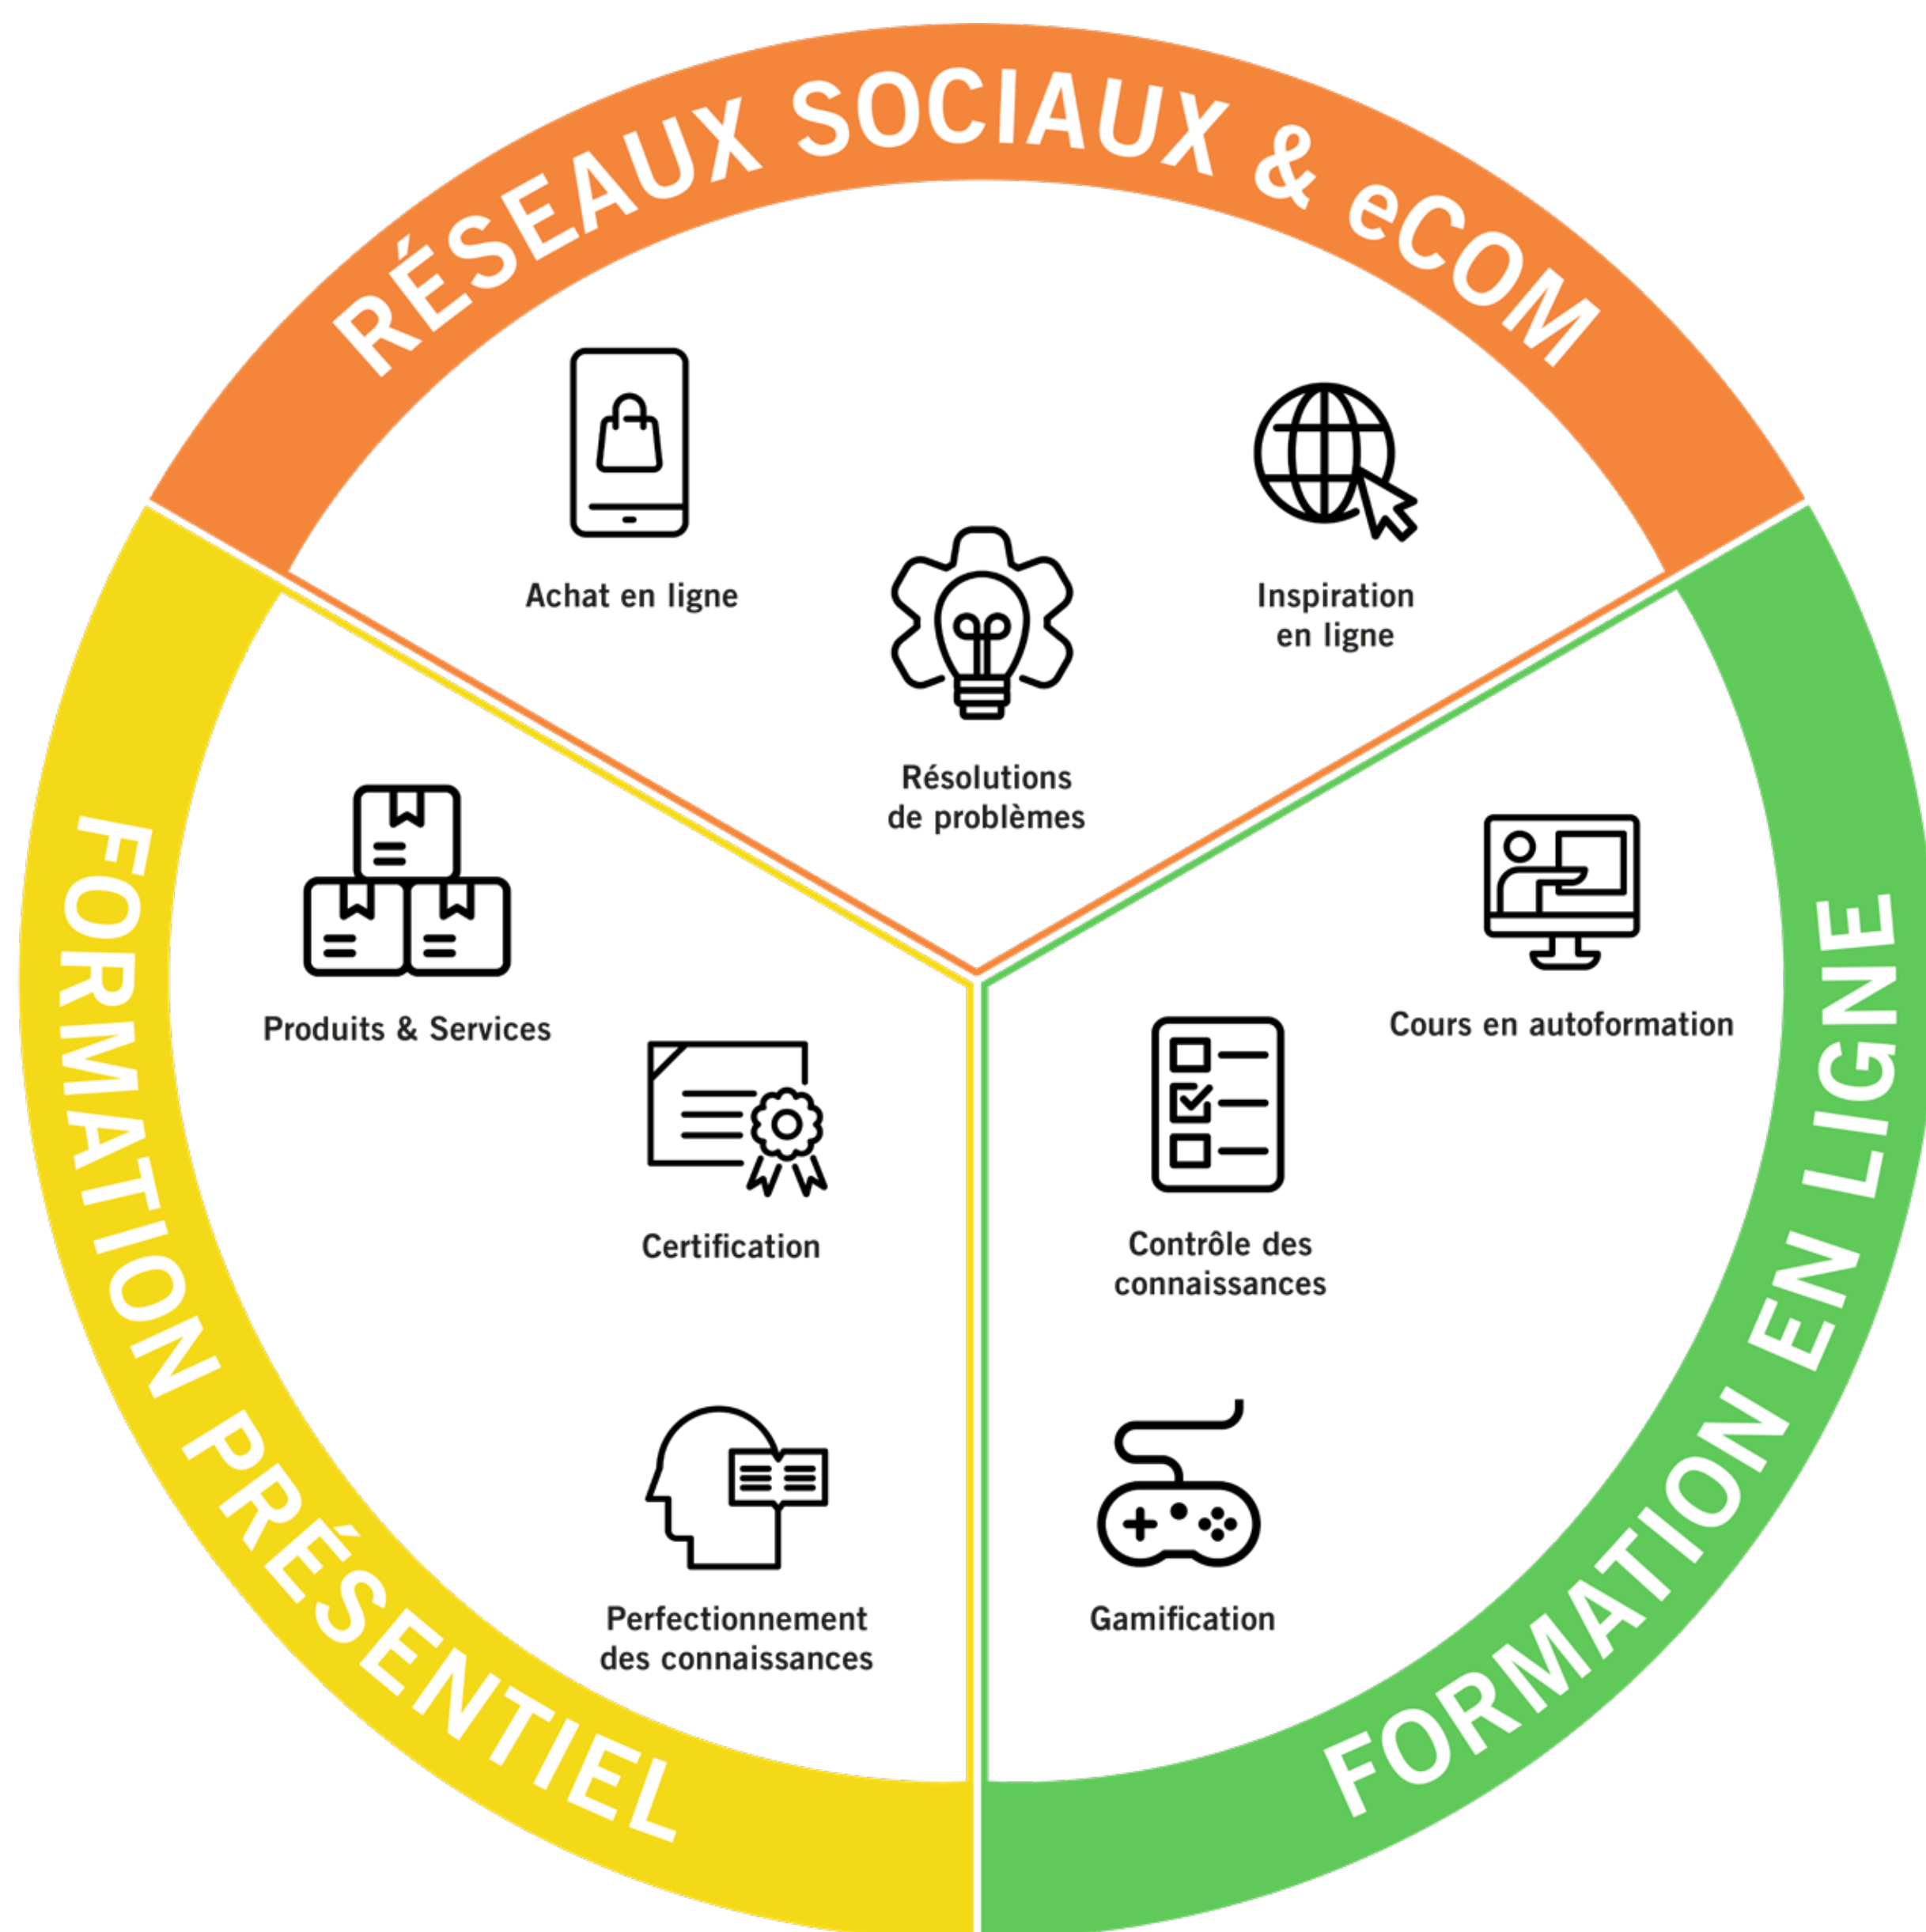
RÉSEAUX SOCIAUX & eCOM

Achat en ligne

Inspiration en ligne

Résolutions de problèmes

FORMATION PRÉSENTIEL

Produits & Services

Certification

Perfectionnement des connaissances

FORMATION EN LIGNE

Cours en autoformation

Contrôle des connaissances

Gamification